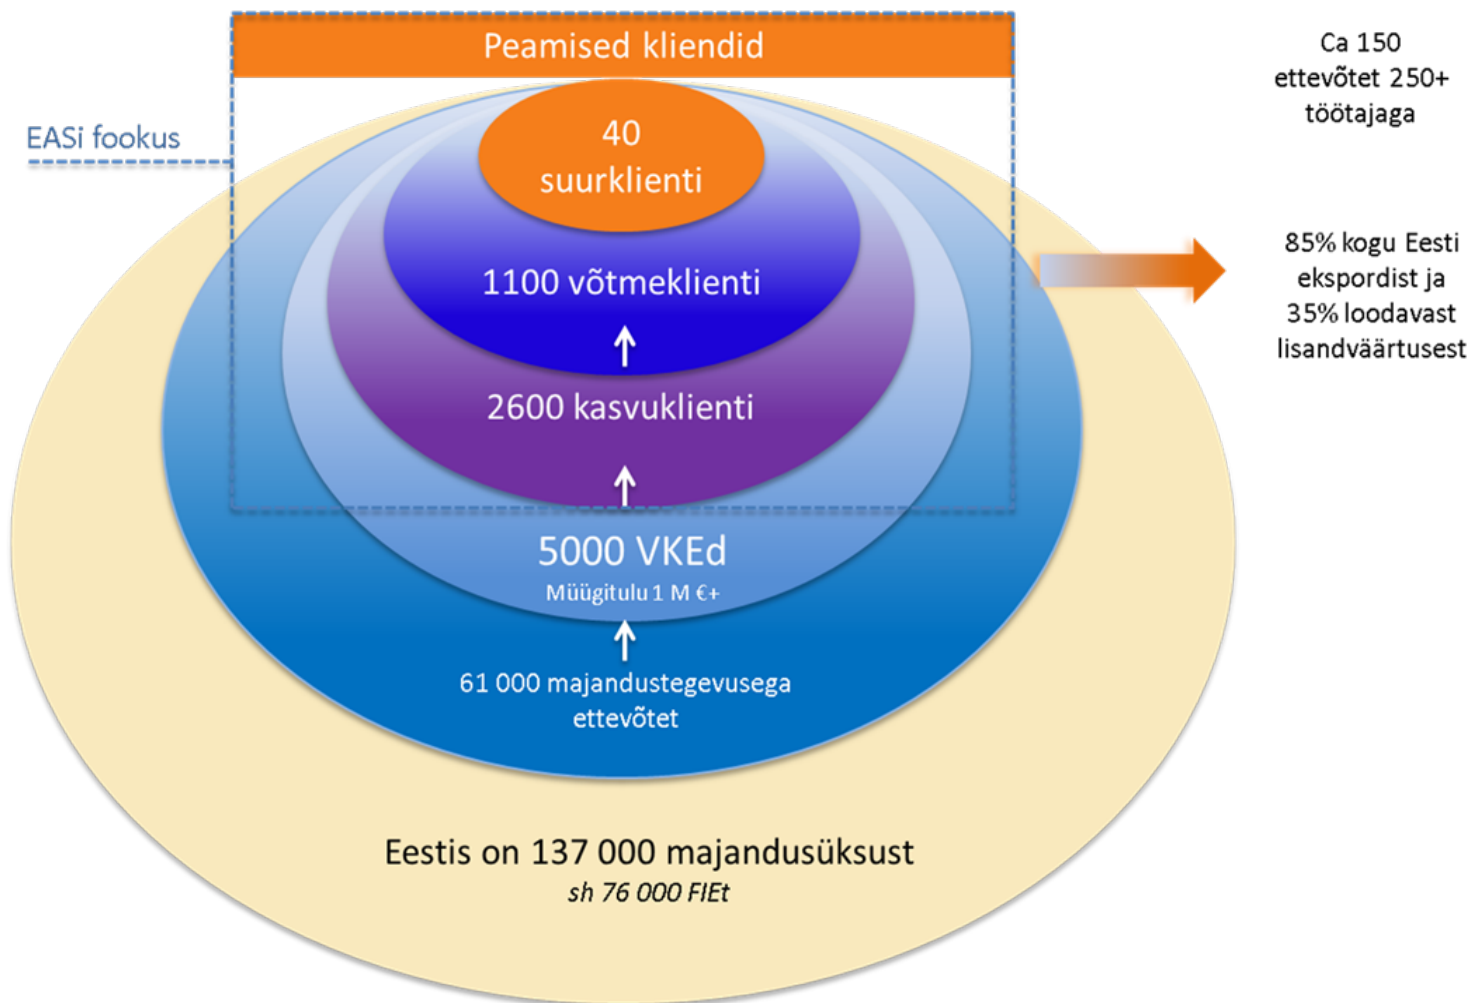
Peamised kliendid

Ca 150 ettevõtet 250+ töötajaga

EASi fookus

40 suurklienti

1100 võtmeklienti

85% kogu Eesti ekspordist ja 35% loodavast lisandväärtusest

2600 kasvuklienti

5000 VKEd
Müügitulu 1 M €+

61 000 majandustegevusega ettevõtet

Eestis on 137 000 majandusüksust
*sh 76 000 FIEt*